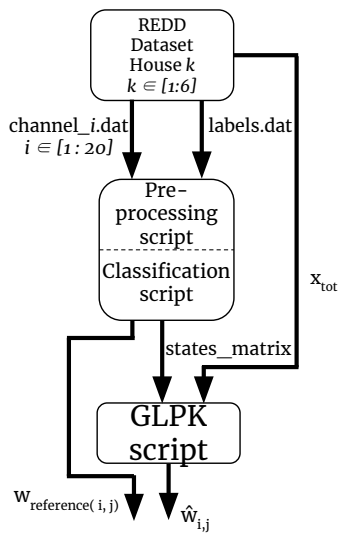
REDD Dataset House $k$ $k \in [1:6]$

channel_$i$.dat $i \in [1:20]$

labels.dat

Pre-processing script

Classification script

$x_{tot}$

states_matrix

GLPK script

$w_{reference(i,j)}$

$\hat{w}_{i,j}$